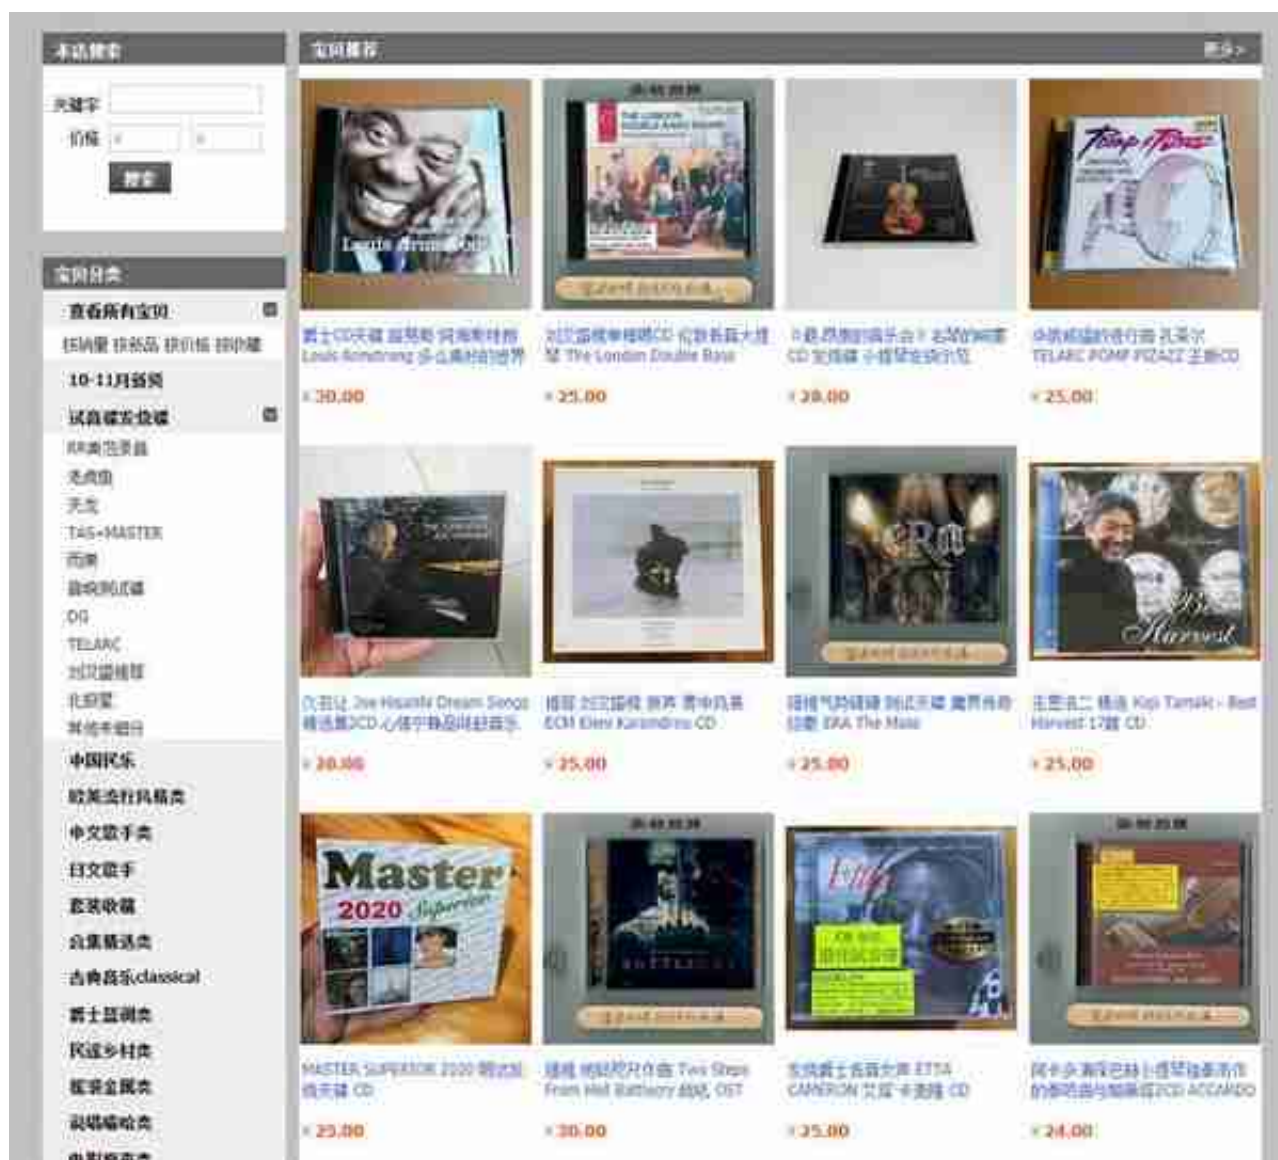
本店搜索

关键字

价格

搜索

宝贝分类

查看所有宝贝

按销量 按新品 按价格 按收藏

10-11月新货

试音碟发烧碟

RR美国录音

无损

天龙

TAS+MASTER

雨果

音响测试碟

DG

TELARC

刘汉盛推荐

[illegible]

其他天碟

中国民乐

欧美流行风格类

中文歌手类

日文歌手

套装收藏

合集精选类

古典音乐classical

爵士蓝调类

民谣乡村类

摇滚金属类

说唱嘻哈类

宝贝推荐

更多>

Louis Armstrong

爵士CD天碟 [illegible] Louis Armstrong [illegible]

¥ 30.00

刘汉盛推荐榜CD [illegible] The London Double Bass

¥ 25.00

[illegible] CD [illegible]

¥ 28.00

Pomp Pizazz

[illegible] TELARC POMP PIZAZZ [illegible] CD

¥ 25.00

久石让 Joe Hisaishi Dream Songs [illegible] 2CD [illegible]

¥ 30.00

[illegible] ECM Eleni Karaindrou CD

¥ 25.00

ERA

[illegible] ERA The Mass

¥ 25.00

Best Harvest

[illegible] Koji Tamaki - Best Harvest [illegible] CD

¥ 25.00

Master 2020 Superior

MASTER SUPERIOR 2020 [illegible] CD

¥ 25.00

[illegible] Two Steps From Hell Battlecry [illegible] OST

¥ 30.00

Etta

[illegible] ETTA CAMERON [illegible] CD

¥ 25.00

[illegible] 2CD ACCARDO

¥ 24.00